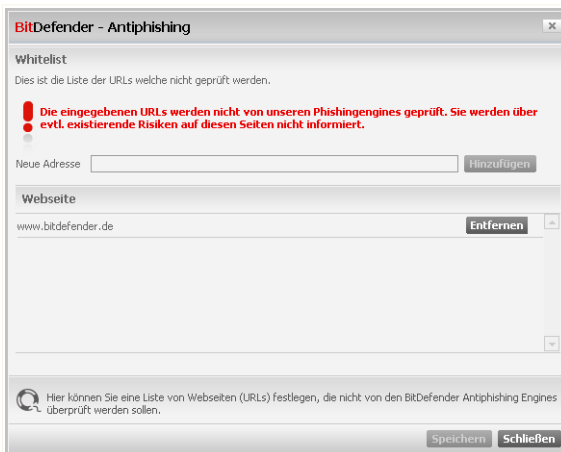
BitDefender - Antiphishing

×

Whitelist

Dies ist die Liste der URLs welche nicht geprüft werden.

Die eingegebenen URLs werden nicht von unseren Phishingengines geprüft. Sie werden über evtl. existierende Risiken auf diesen Seiten nicht informiert.

Neue Adresse

Hinzufügen

Webseite

www.bitdefender.de

Entfernen

Hier können Sie eine Liste von Webseiten (URLs) festlegen, die nicht von den BitDefender Antiphishing Engines überprüft werden sollen.

Speichern

Schließen